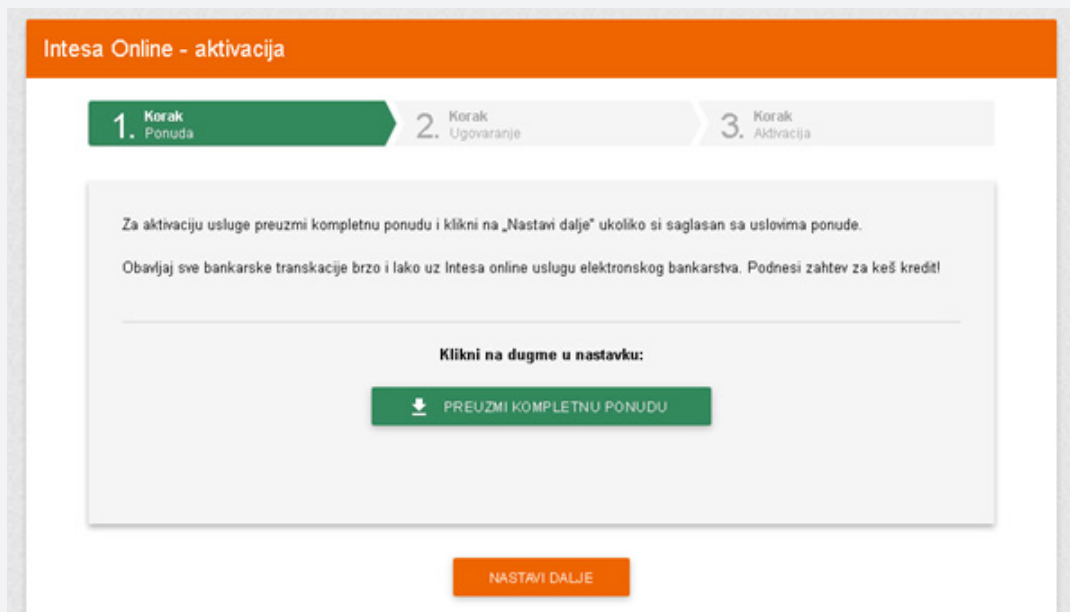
Intesa Online - aktivacija

1. Korak Ponuda

2. Korak Ugovaranje

3. Korak Aktivacija

Za aktivaciju usluge preuzmi kompletnu ponudu i klikni na „Nastavi dalje" ukoliko si saglasan sa uslovima ponude.

Obavljaj sve bankarske transkacije brzo i lako uz Intesa online uslugu elektronskog bankarstva. Podnesi zahtev za keš kredit!

Klikni na dugme u nastavku:

PREUZMI KOMPLETNU PONUDU

NASTAVI DALJE